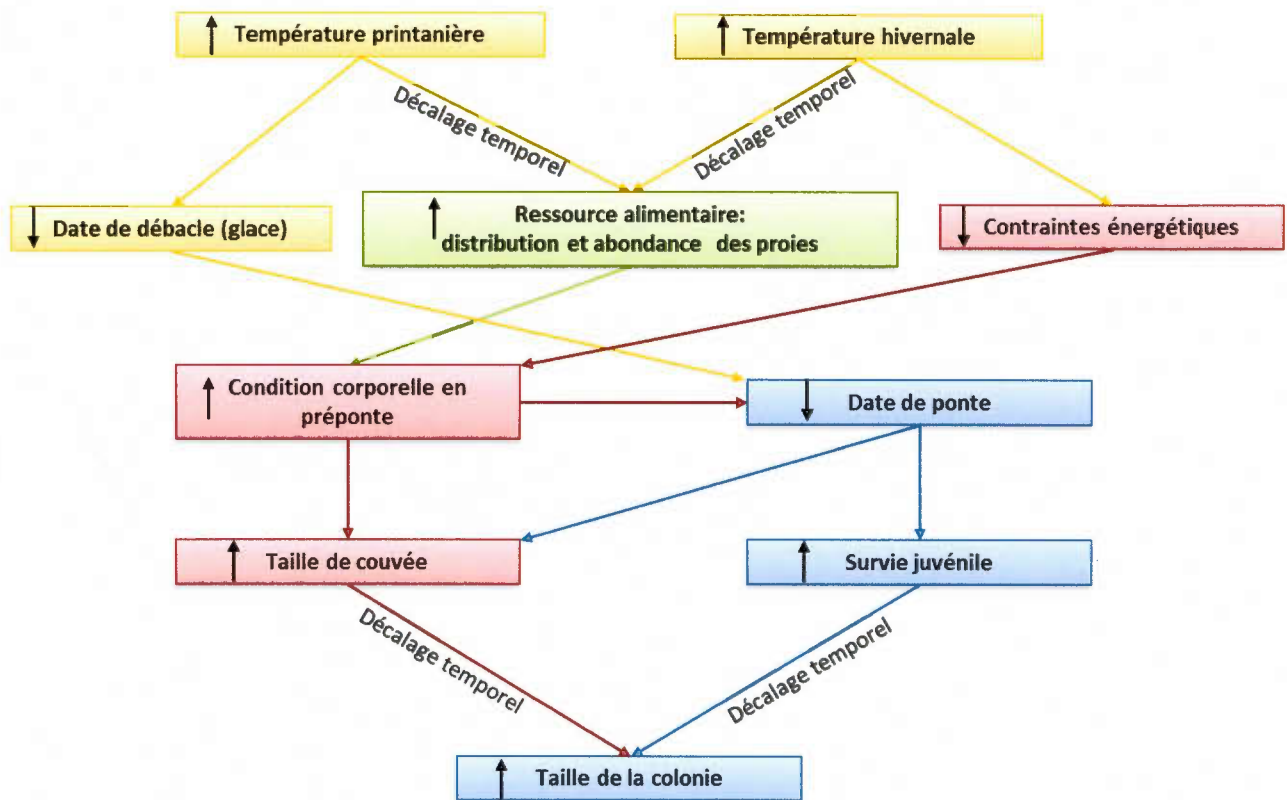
↑ Température printanière

↑ Température hivernale

Décalage temporel

Décalage temporel

↓ Date de débacle (glace)

↑ Ressource alimentaire: distribution et abondance des proies

↓ Contraintes énergétiques

↑ Condition corporelle en préponte

↓ Date de ponte

↑ Taille de couvée

↑ Survie juvénile

Décalage temporel

Décalage temporel

↑ Taille de la colonie